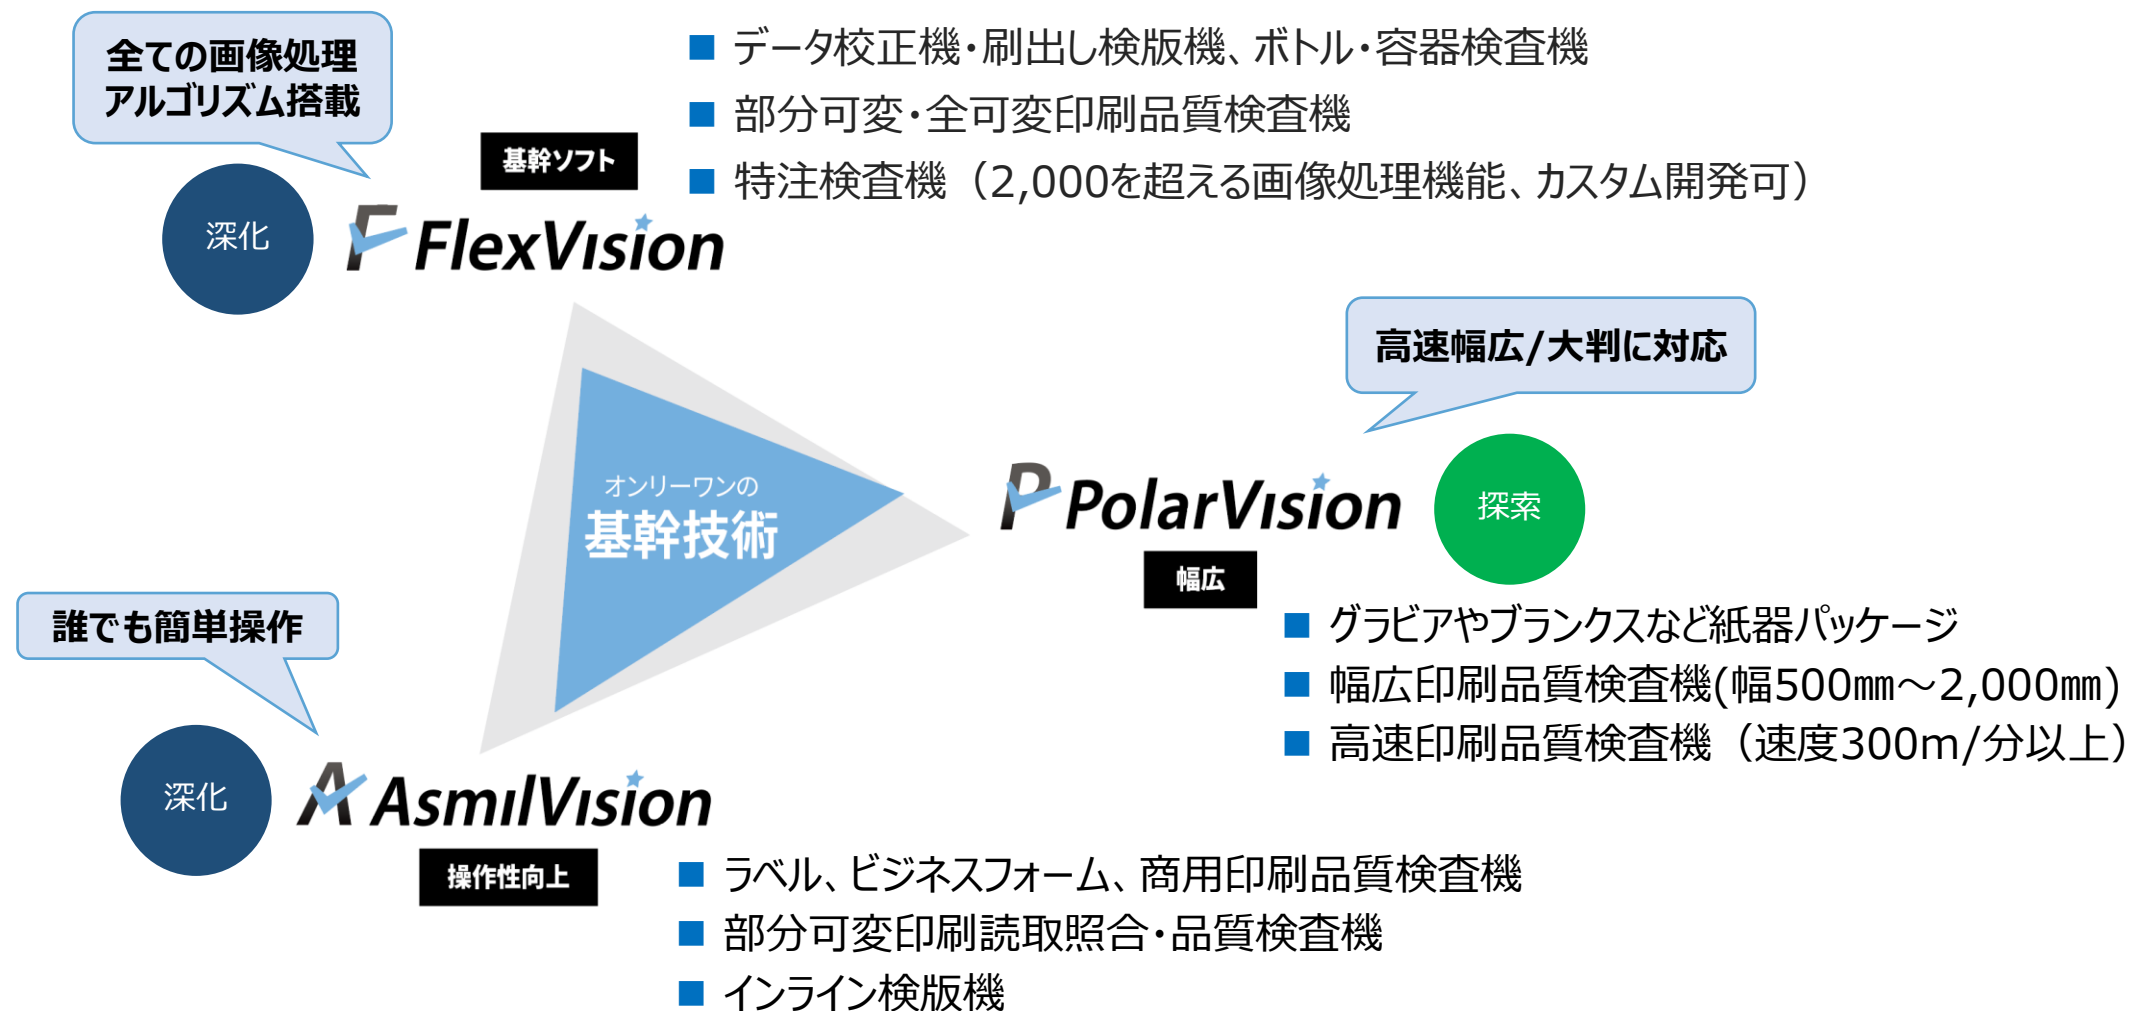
全ての画像処理アルゴリズム搭載

基幹ソフト

■ データ校正機・刷出し検版機、ボトル・容器検査機
■ 部分可変・全可変印刷品質検査機
■ 特注検査機（2,000を超える画像処理機能、カスタム開発可）

深化

FlexVision

高速幅広/大判に対応

オンリーワンの
基幹技術

PolarVision

探索

幅広

■ グラビアやブランクスなど紙器パッケージ
■ 幅広印刷品質検査機(幅500㎜～2,000㎜)
■ 高速印刷品質検査機（速度300m/分以上）

誰でも簡単操作

深化

AsmilVision

操作性向上

■ ラベル、ビジネスフォーム、商用印刷品質検査機
■ 部分可変印刷読取照合・品質検査機
■ インライン検版機